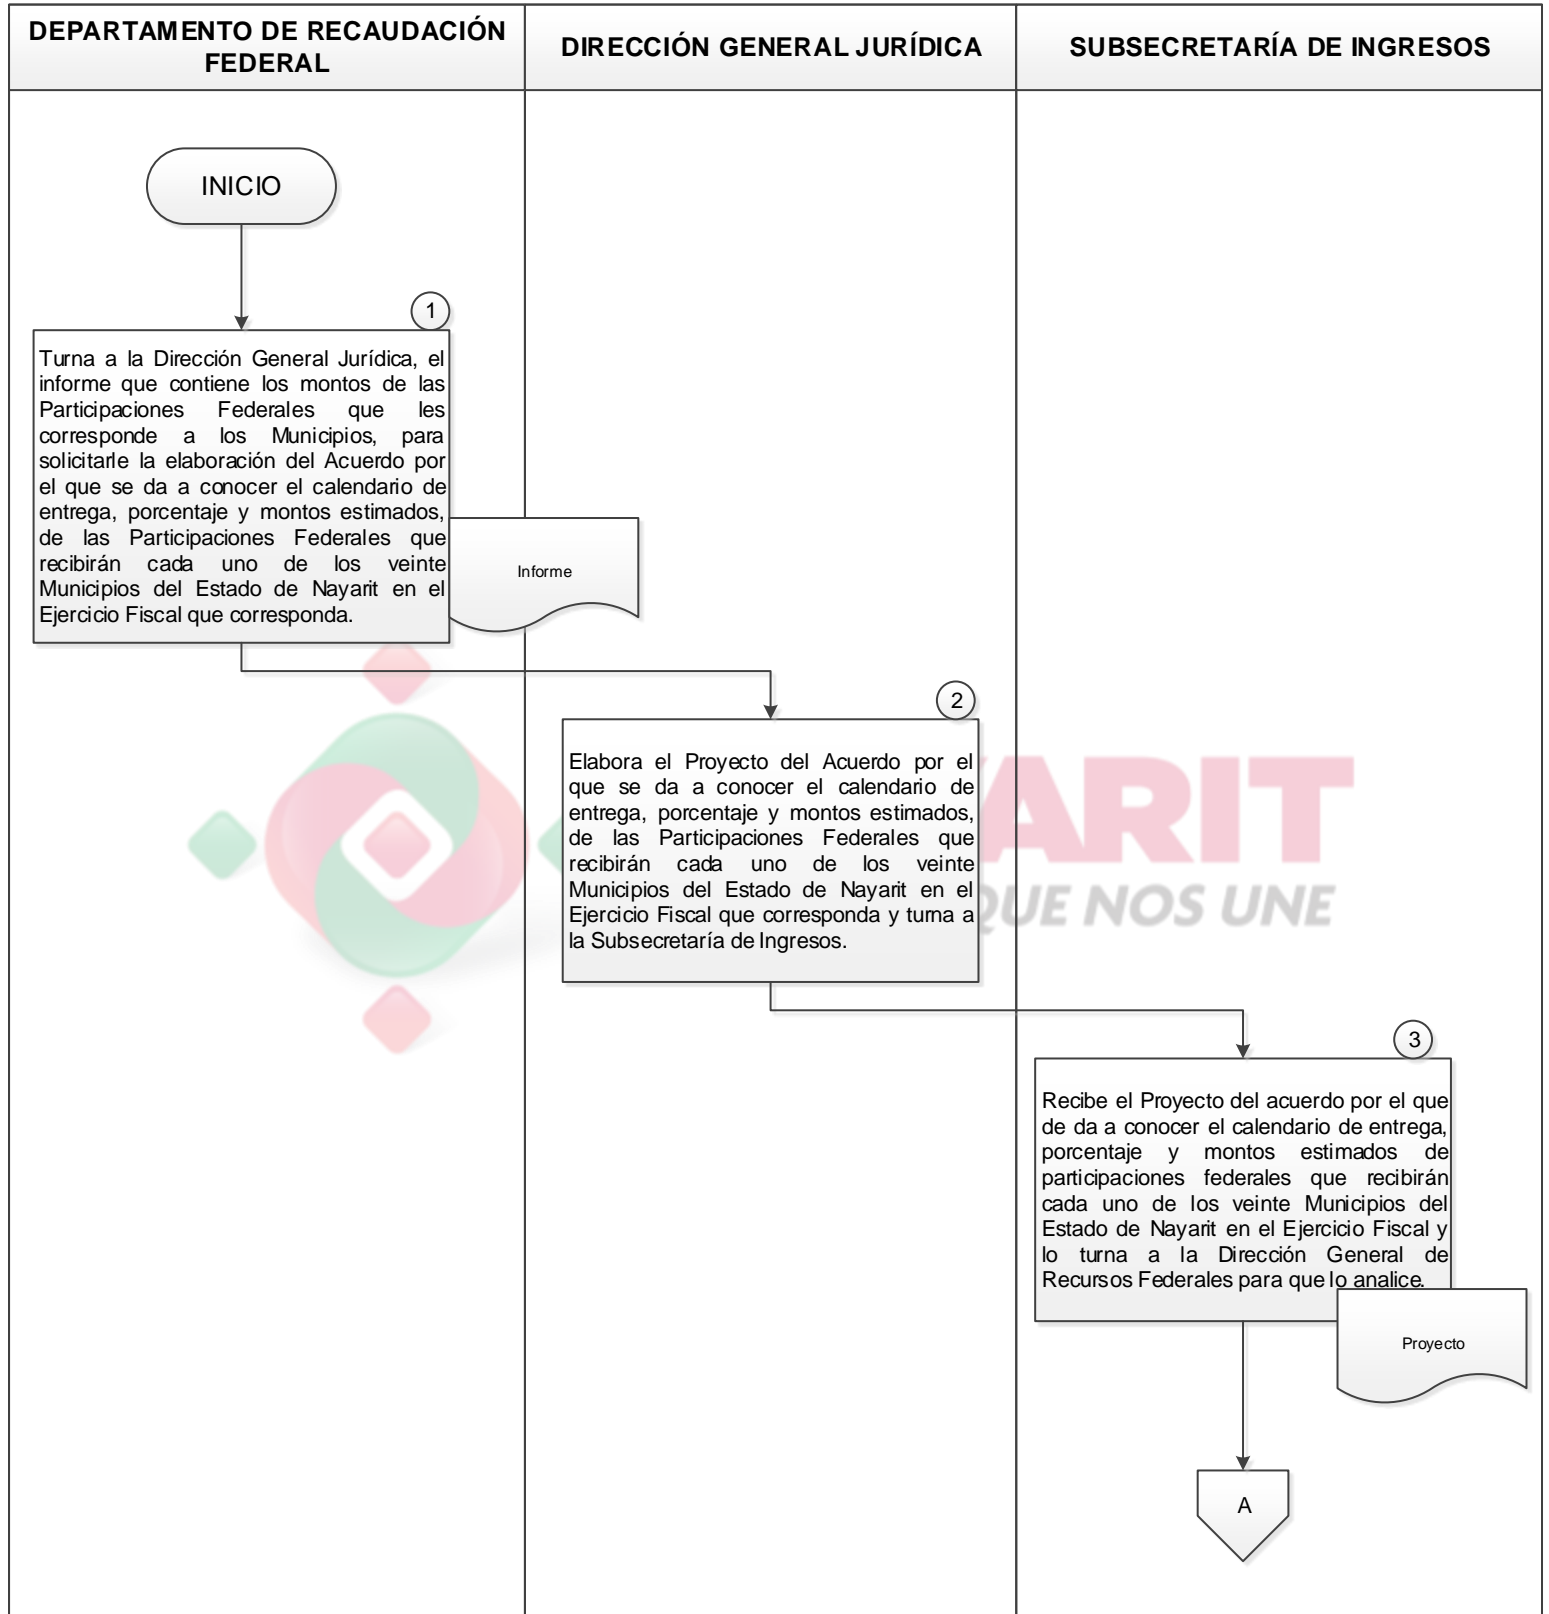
| DEPARTAMENTO DE RECAUDACIÓN FEDERAL | DIRECCIÓN GENERAL JURÍDICA | SUBSECRETARÍA DE INGRESOS |
|---|---|---|

INICIO

1

Turna a la Dirección General Jurídica, el informe que contiene los montos de las Participaciones Federales que les corresponde a los Municipios, para solicitarle la elaboración del Acuerdo por el que se da a conocer el calendario de entrega, porcentaje y montos estimados, de las Participaciones Federales que recibirán cada uno de los veinte Municipios del Estado de Nayarit en el Ejercicio Fiscal que corresponda.

Informe

2

Elabora el Proyecto del Acuerdo por el que se da a conocer el calendario de entrega, porcentaje y montos estimados, de las Participaciones Federales que recibirán cada uno de los veinte Municipios del Estado de Nayarit en el Ejercicio Fiscal que corresponda y turna a la Subsecretaría de Ingresos.

ARIT
QUE NOS UNE

3

Recibe el Proyecto del acuerdo por el que de da a conocer el calendario de entrega, porcentaje y montos estimados de participaciones federales que recibirán cada uno de los veinte Municipios del Estado de Nayarit en el Ejercicio Fiscal y lo turna a la Dirección General de Recursos Federales para que lo analice.

Proyecto

A